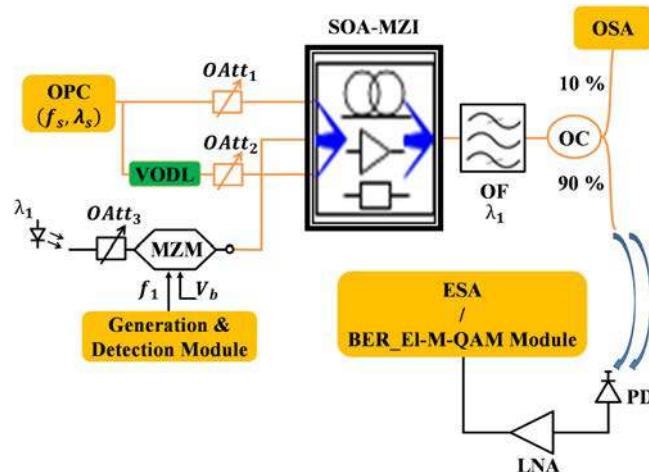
SOA-MZI

OSA

OPC
$(f_s, \lambda_s)$

$OAtt_1$

$OAtt_2$

VODL

10 %

OC

90 %

OF
$\lambda_1$

$\lambda_1$

$OAtt_3$

MZM

$f_1$

$V_b$

Generation &
Detection Module

ESA
/
BER_El-M-QAM Module

PD

LNA